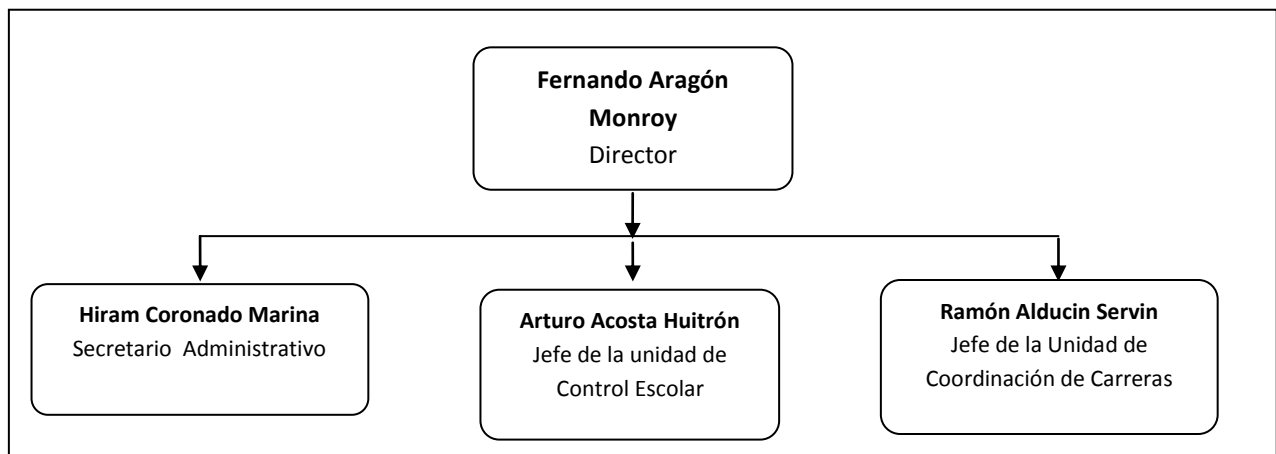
**Fernando Aragón Monroy**
Director

**Hiram Coronado Marina**
Secretario Administrativo

**Arturo Acosta Huitrón**
Jefe de la unidad de Control Escolar

**Ramón Alducin Servin**
Jefe de la Unidad de Coordinación de Carreras